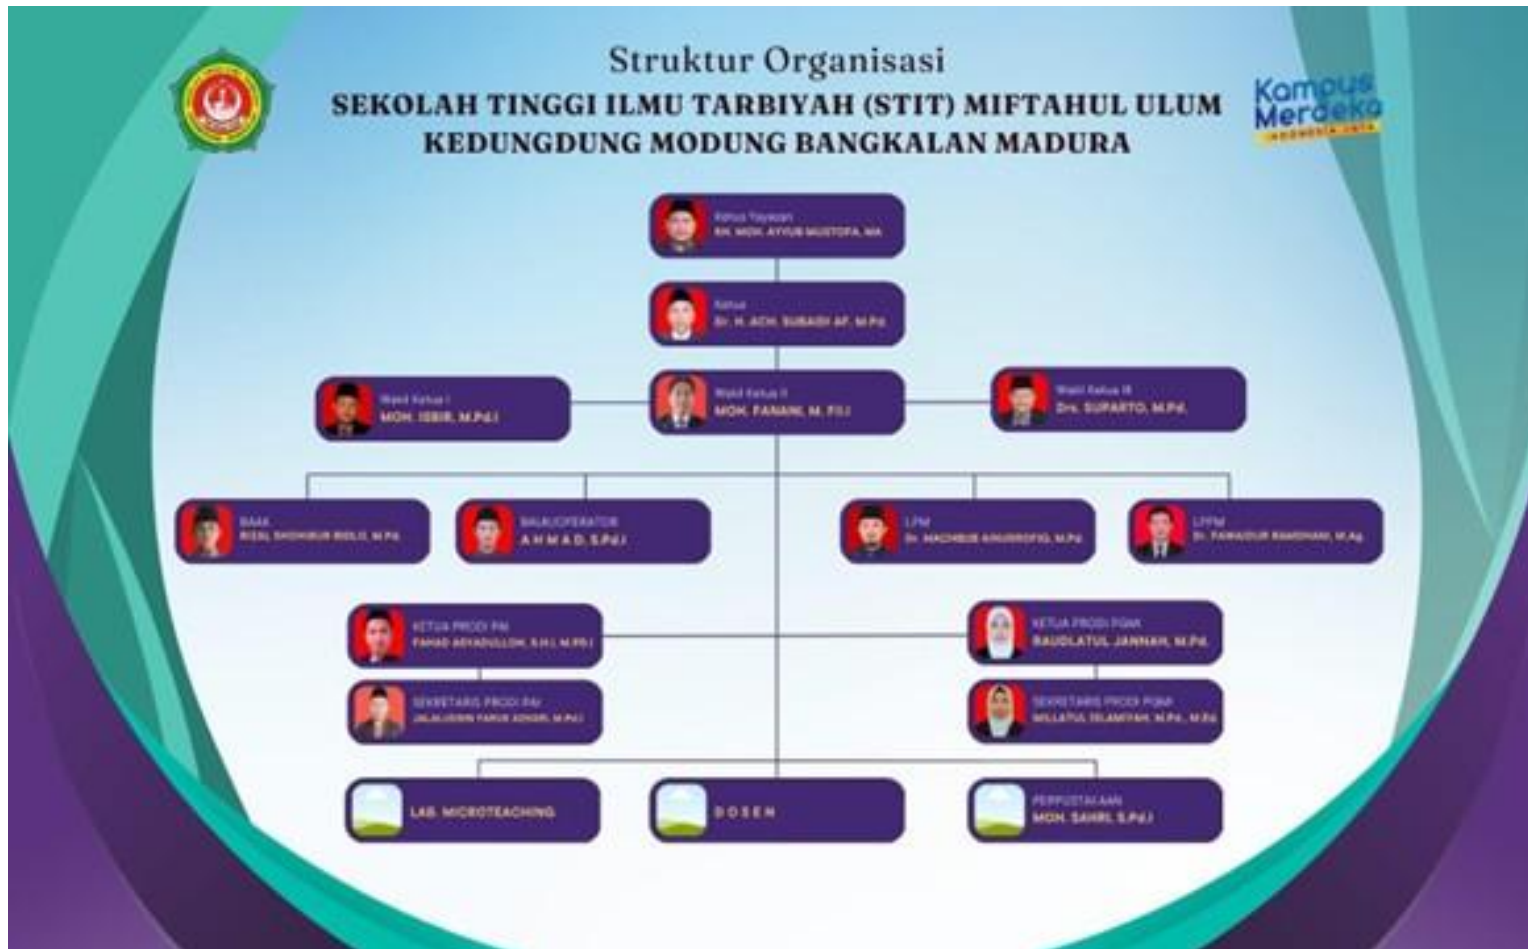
Struktur Organisasi
SEKOLAH TINGGI ILMU TARBIYAH (STIT) MIFTAHUL ULUM
KEDUNGDUNG MODUNG BANGKALAN MADURA

Kampus Merdeka
INDONESIA JAYA

Ketua Yayasan
KH. MOH. AYYUB MUSTOFA, MA

Ketua
Dr. H. ACH. SUBAIDI AF, M.Pd

Wakil Ketua I
MOH. ISBIR, M.Pd.I

Wakil Ketua II
MOH. FANANI, M. Fil.I

Wakil Ketua III
Drs. SUPARTO, M.Pd.

BAAK
RIZAL SHOHIBUR RIDLO, M.Pd.

BAUK/OPERATOR
A H M A D, S.Pd.I

LPM
Dr. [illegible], M.Pd

LPPM
Dr. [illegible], M.Ag

KETUA PRODI PAI
FAHAD ASYADULLOH, S.H.I, M.Pd.I

KETUA PRODI PGMI
RAUDLATUL JANNAH, M.Pd.

SEKRETARIS PRODI PAI
JALALUDDIN FARUK ASNGRI, M.Pd.I

SEKRETARIS PRODI PGMI
MILLATUL ISLAMIYAH, M.Pd., M.Ed

LAB. MICROTEACHING

D O S E N

PERPUSTAKAAN
MOH. SAHRIL, S.Pd.I